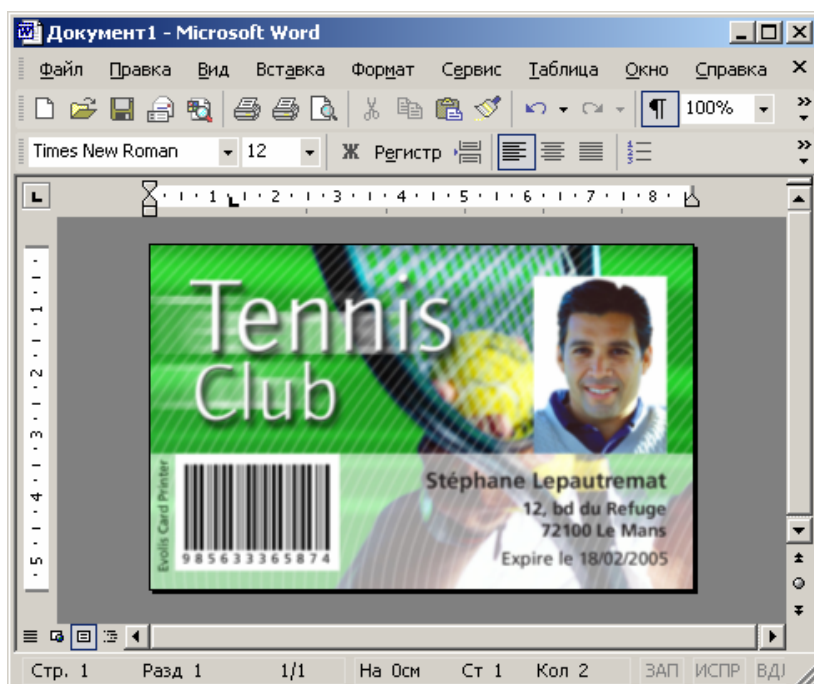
Документ1 - Microsoft Word

Файл Правка Вид Вставка Формат Сервис Таблица Окно Справка

100%

Times New Roman 12 Ж Регистр

1 2 3 4 5 6 7 8

1 2 3 4 5

Tennis Club

Evolis Card Printer

9856333365874

Stéphane Lepautremat
12, bd du Refuge
72100 Le Mans
Expire le 18/02/2005

Стр. 1 Разд 1 1/1 На 0см Ст 1 Кол 2 ЗАП ИСПР ВДЛ